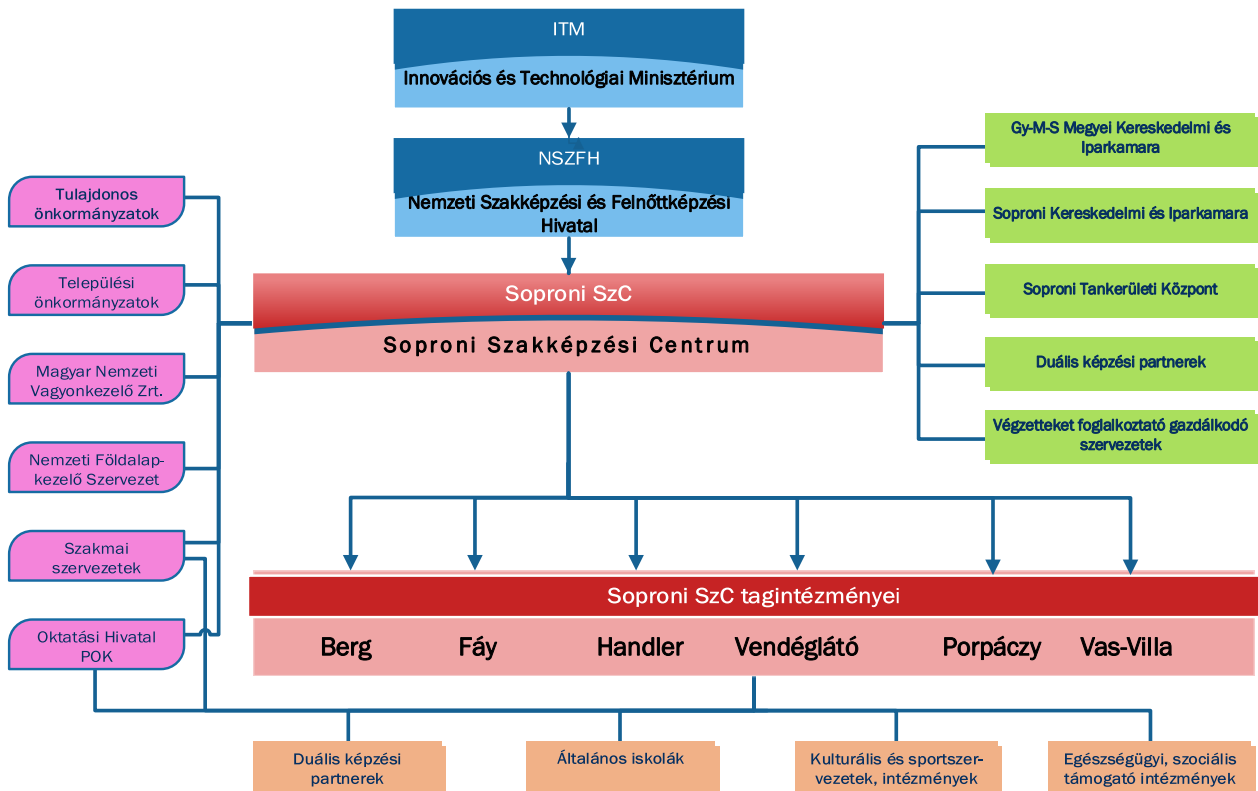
ITM

Innovációs és Technológiai Minisztérium

NSZFH

Nemzeti Szakképzési és Felnőttképzési Hivatal

Tulajdonos önkormányzatok

Települési önkormányzatok

Magyar Nemzeti Vagyonkezelő Zrt.

Nemzeti Földalapkezelő Szervezet

Szakmai szervezetek

Oktatási Hivatal POK

Soproni SzC

Soproni Szakképzési Centrum

Gy-M-S Megyei Kereskedelmi és Iparkamara

Soproni Kereskedelmi és Iparkamara

Soproni Tankerületi Központ

Duális képzési partnerek

Végzetteket foglalkoztató gazdálkodó szervezetek

Soproni SzC tagintézményei

Berg

Fáy

Handler

Vendéglátó

Porpáczy

Vas-Villa

Duális képzési partnerek

Általános iskolák

Kulturális és sportszervezetek, intézmények

Egészségügyi, szociális támogató intézmények